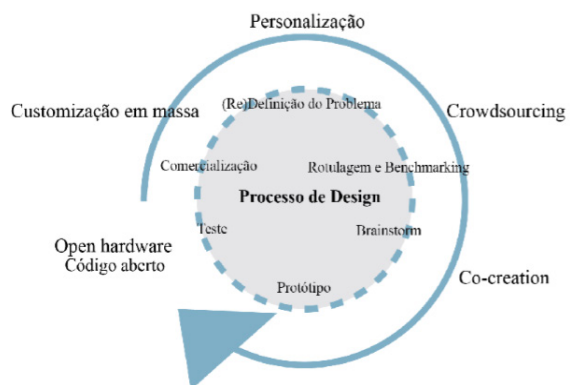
Personalização

Customização em massa

Crowdsourcing

(Re)Definição do Problema

Comercialização

Rotulagem e Benchmarking

Processo de Design

Teste

Brainstorm

Open hardware
Código aberto

Protótipo

Co-creation